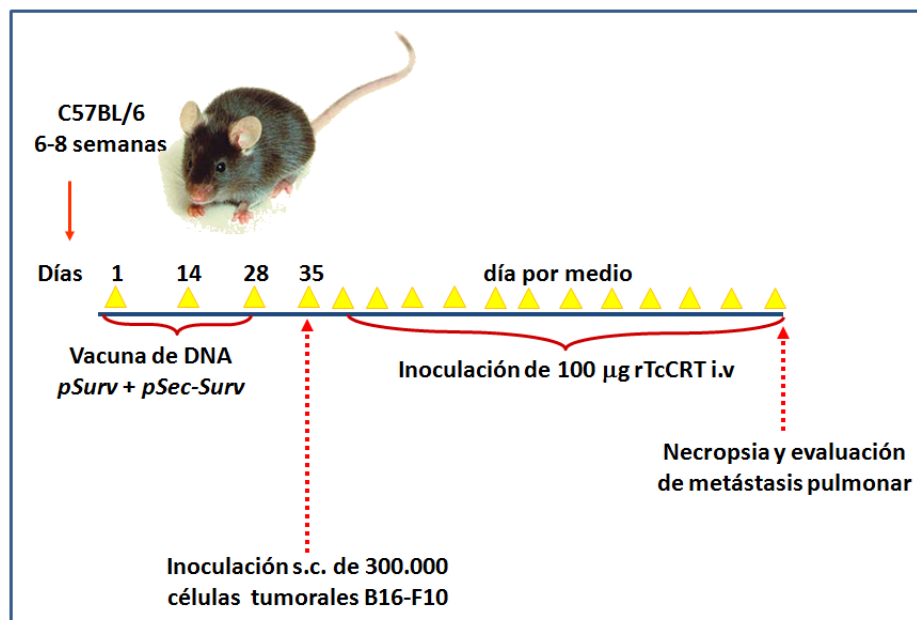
C57BL/6
6-8 semanas

Días 1 14 28 35 día por medio

Vacuna de DNA
*pSurv + pSec-Surv*

Inoculación de 100 $\mu$g rTcCRT i.v

Necropsia y evaluación de metástasis pulmonar

Inoculación s.c. de 300.000 células tumorales B16-F10